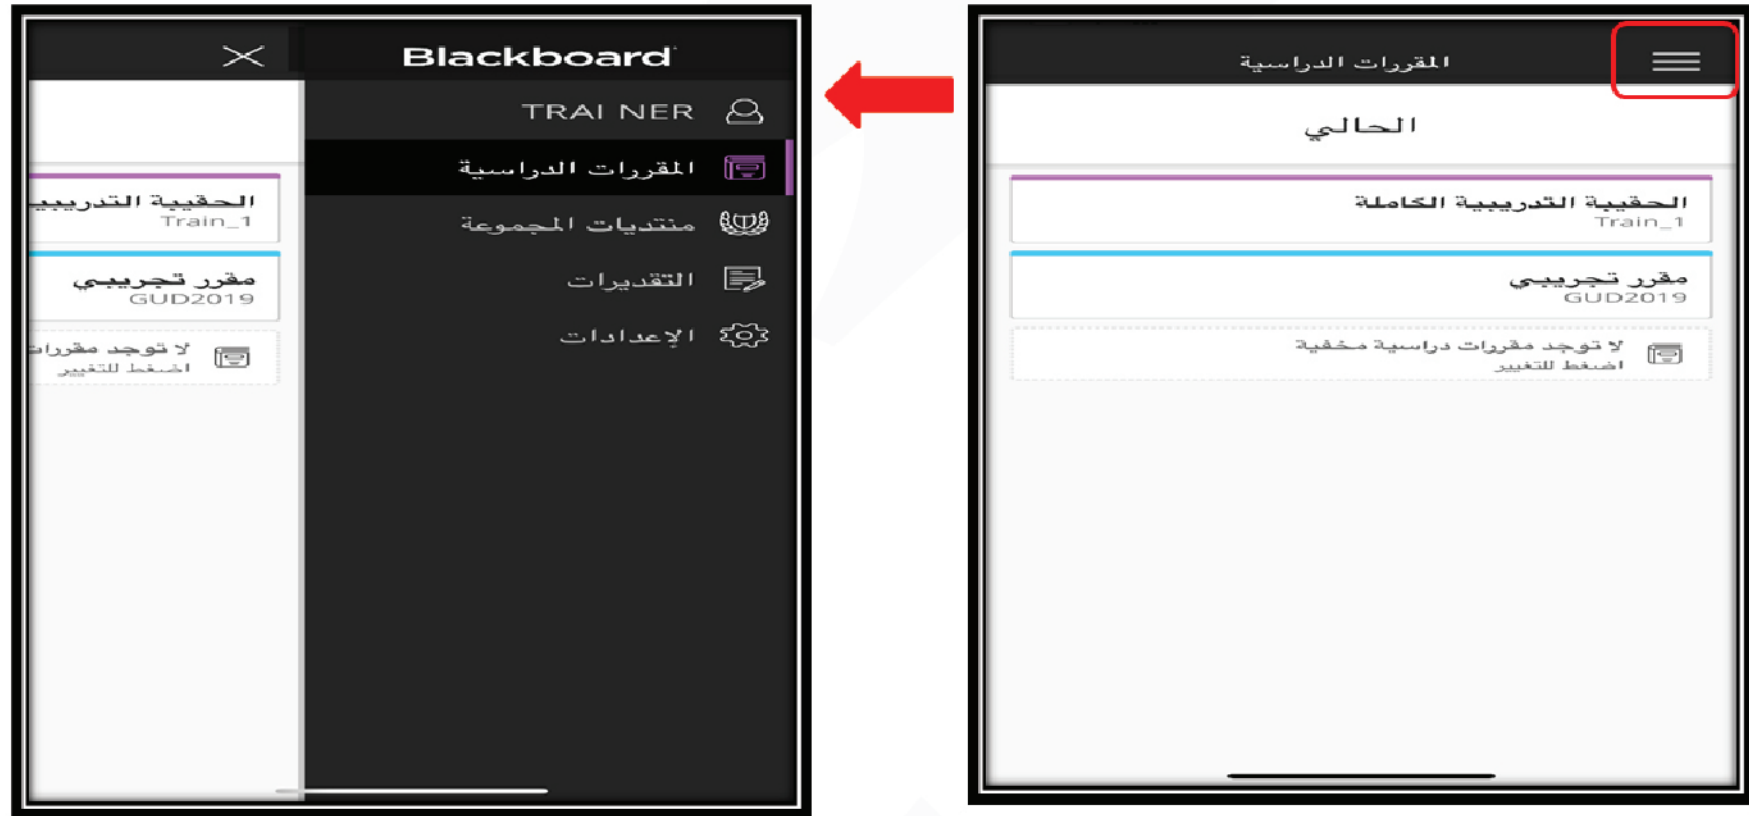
Blackboard

TRAI NER

المقررات الدراسية

منتديات المجموعة

التقديرات

الإعدادات

الحقيبة التدريبي
Train_1

مقرر تجريبي
GUD2019

لا توجد مقررات
اضغط للتغيير

المقررات الدراسية

الحالي

الحقيبة التدريبية الكاملة
Train_1

مقرر تجريبي
GUD2019

لا توجد مقررات دراسية مخفية
اضغط للتغيير